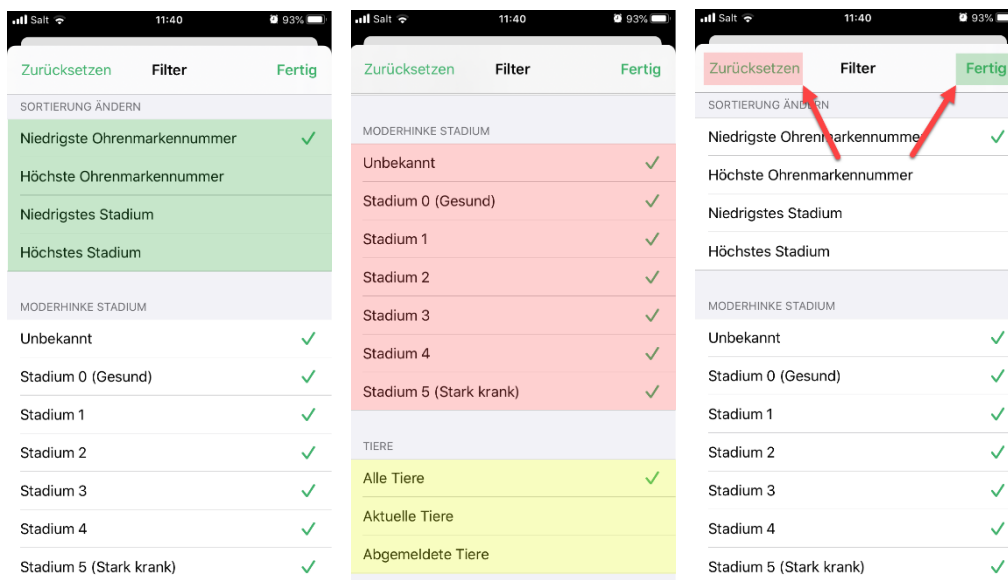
Salt 11:40 93%

Zurücksetzen Filter Fertig

SORTIERUNG ÄNDERN

Niedrigste Ohrenmarkennummer

Höchste Ohrenmarkennummer

Niedrigstes Stadium

Höchstes Stadium

MODERHINKE STADIUM

Unbekannt

Stadium 0 (Gesund)

Stadium 1

Stadium 2

Stadium 3

Stadium 4

Stadium 5 (Stark krank)

Salt 11:40 93%

Zurücksetzen Filter Fertig

MODERHINKE STADIUM

Unbekannt

Stadium 0 (Gesund)

Stadium 1

Stadium 2

Stadium 3

Stadium 4

Stadium 5 (Stark krank)

TIERE

Alle Tiere

Aktuelle Tiere

Abgemeldete Tiere

Salt 11:40 93%

Zurücksetzen Filter Fertig

SORTIERUNG ÄNDERN

Niedrigste Ohrenmarkennumme

Höchste Ohrenmarkennummer

Niedrigstes Stadium

Höchstes Stadium

MODERHINKE STADIUM

Unbekannt

Stadium 0 (Gesund)

Stadium 1

Stadium 2

Stadium 3

Stadium 4

Stadium 5 (Stark krank)